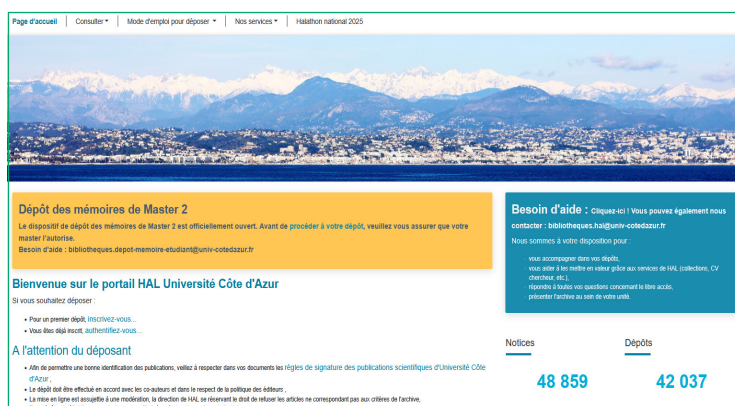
Page d'accueil | Consulter | Mode d'emploi pour déposer | Nos services | Halathon national 2025

Dépôt des mémoires de Master 2

Le dispositif de dépôt des mémoires de Master 2 est officiellement ouvert. Avant de procéder à votre dépôt, veuillez vous assurer que votre master l'autorise.
Besoin d'aide : bibliotheques.depot-memoire-etudiant@univ-cotedazur.fr

Bienvenue sur le portail HAL Université Côte d'Azur

Si vous souhaitez déposer :

• Pour un premier dépôt, inscrivez-vous...
• Vous êtes déjà inscrit, authentifiez-vous...

A l'attention du déposant

• Afin de permettre une bonne identification des publications, veillez à respecter dans vos documents les règles de signature des publications scientifiques d'Université Côte d'Azur ,
• Le dépôt doit être effectué en accord avec les co-auteurs et dans le respect de la politique des éditeurs ,
• La mise en ligne est assujettie à une modération, la direction de HAL se réservant le droit de refuser les articles ne correspondant pas aux critères de l'archive,

Besoin d'aide : Cliquez-ici ! Vous pouvez également nous contacter : bibliotheques.hal@univ-cotedazur.fr

Nous sommes à votre disposition pour :

vous accompagner dans vos dépôts,
vous aider à les mettre en valeur grâce aux services de HAL (collections, CV chercheur, etc.),
répondre à toutes vos questions concernant le libre accès,
présenter l'archive au sein de votre unité.

Notices
48 859

Dépôts
42 037